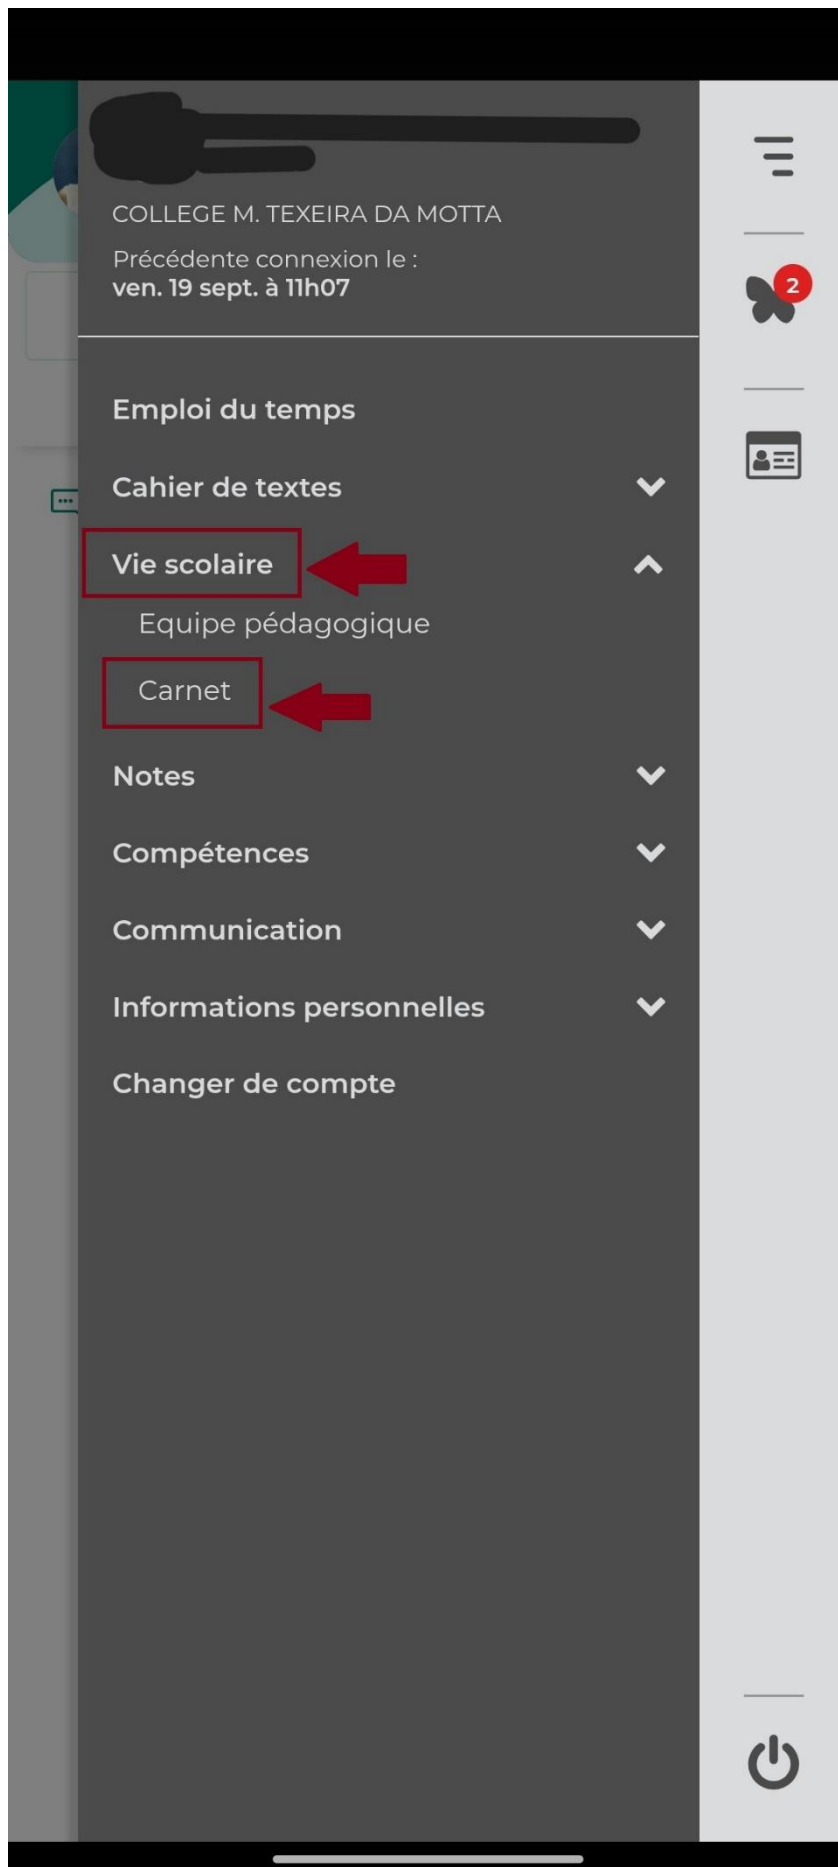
COLLEGE M. TEXEIRA DA MOTTA

Précédente connexion le :
ven. 19 sept. à 11h07

2

Emploi du temps

Cahier de textes

Vie scolaire

Equipe pédagogique

Carnet

Notes

Compétences

Communication

Informations personnelles

Changer de compte